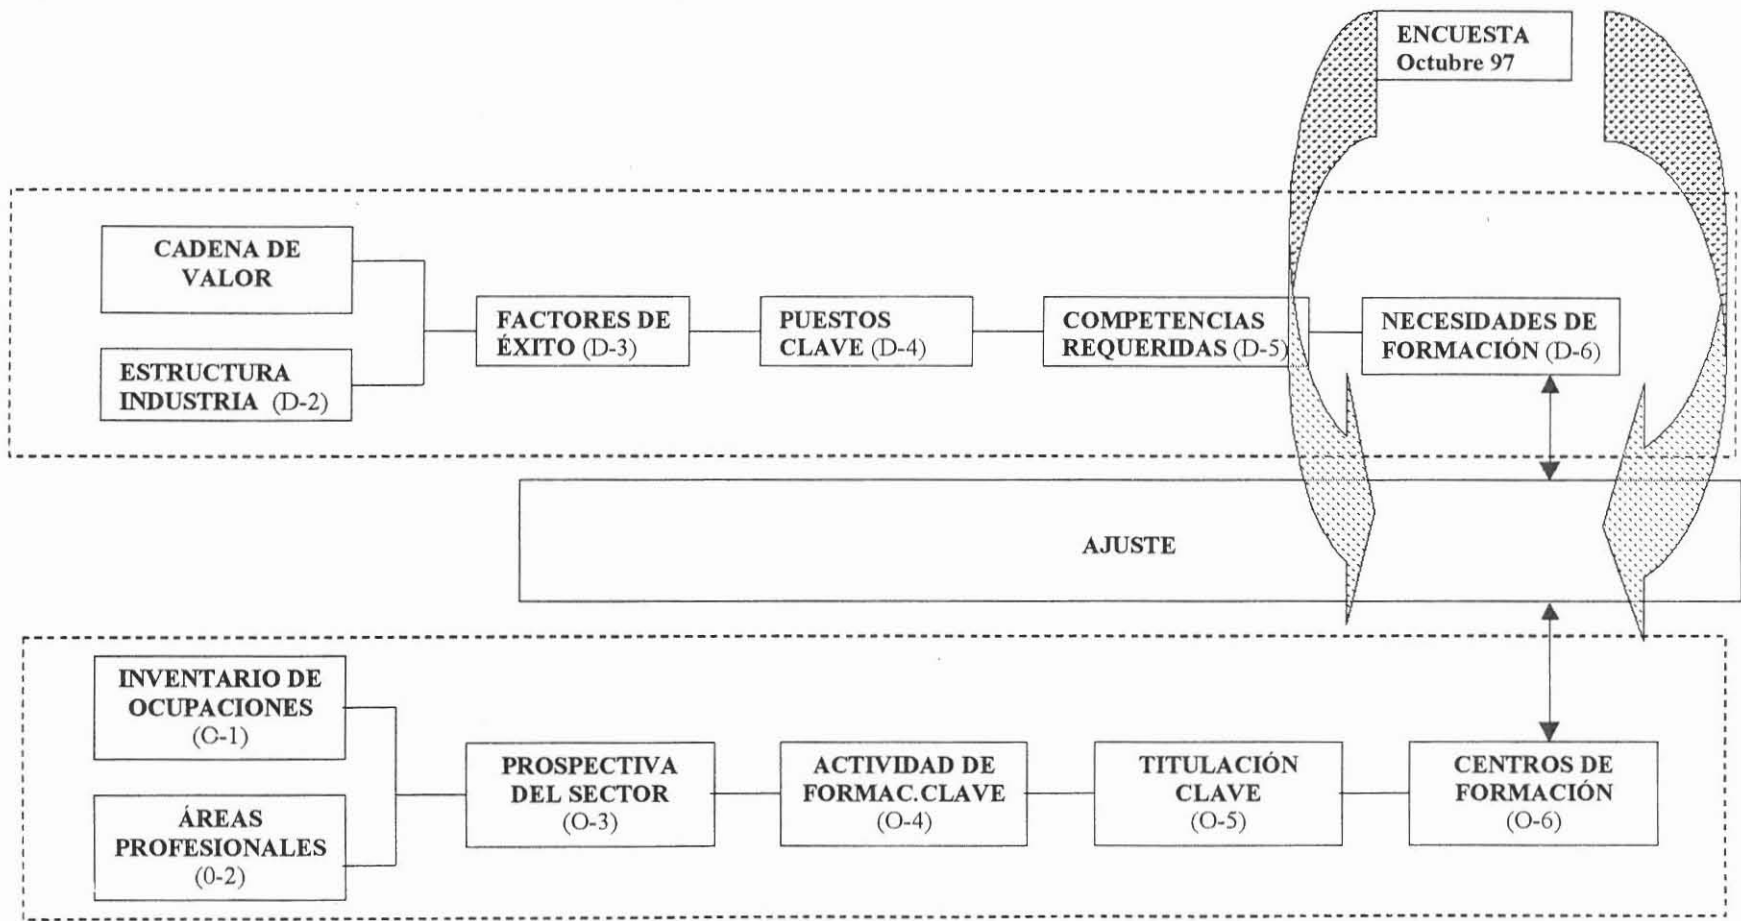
ENCUESTA
Octubre 97

CADENA DE VALOR

ESTRUCTURA INDUSTRIA (D-2)

FACTORES DE ÉXITO (D-3)

PUESTOS CLAVE (D-4)

COMPETENCIAS REQUERIDAS (D-5)

NECESIDADES DE FORMACIÓN (D-6)

AJUSTE

INVENTARIO DE OCUPACIONES (C-1)

ÁREAS PROFESIONALES (0-2)

PROSPECTIVA DEL SECTOR (O-3)

ACTIVIDAD DE FORMAC.CLAVE (O-4)

TITULACIÓN CLAVE (O-5)

CENTROS DE FORMACIÓN (O-6)